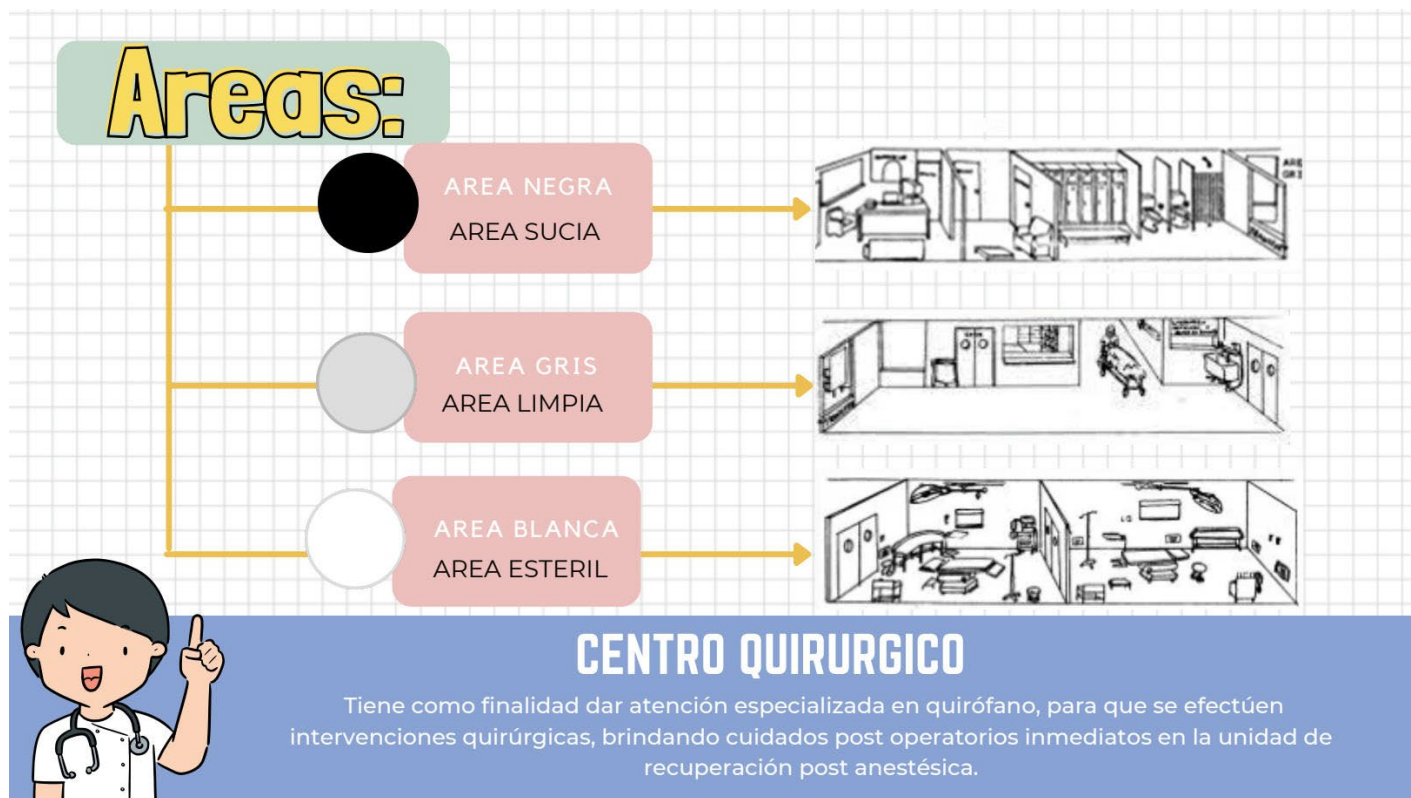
Areas:

AREA NEGRA
AREA SUCIA

AREA GRIS
AREA LIMPIA

AREA BLANCA
AREA ESTERIL

ARE
GRI

CENTRO QUIRURGICO

Tiene como finalidad dar atención especializada en quirófano, para que se efectúen intervenciones quirúrgicas, brindando cuidados post operatorios inmediatos en la unidad de recuperación post anestésica.